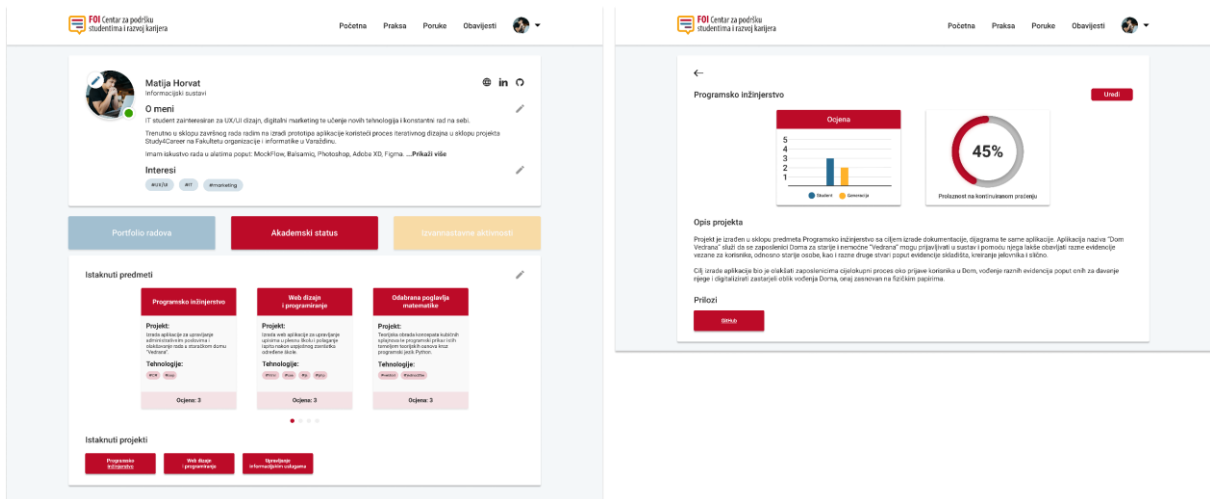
FOI Centar za podršku studentima i razvoj karijera

Početna Praksa Poruke Obavijesti

Matija Horvat
Informacijski sustavi

O meni

IT student zainteresiran za UX/UI dizajn, digitalni marketing te učenje novih tehnologija i konstantni rad na sebi.

Trenutno u sklopu završnog rada radim na izradi prototipa aplikacije koristeći proces iterativnog dizajna u sklopu projekta Study4Career na Fakultetu organizacije i informatike u Varaždinu.

Imam iskustvo rada u alatima poput: MockFlow, Balsamiq, Photoshop, Adobe XD, Figma. ...Prikaži više

Interesi

#UX/UI #IT #marketing

Portfolio radova Akademski status Izvannastavne aktivnosti

Istaknuti predmeti

Programsko inženjerstvo
Projekt:
Izrada aplikacije za upravljanje administrativnim poslovima i olakšavanje rada u staračkom domu "Vedrana"
Tehnologije:
#C# #sql
Ocjena: 3

Web dizajn i programiranje
Projekt:
Izrada web aplikacije za upravljanje upisima u plesnu školu i polaganje ispita nakon uspješnog završetka određene škole.
Tehnologije:
#html #css #js #php
Ocjena: 3

Odabrana poglavlja matematike
Projekt:
Teorijska obrada koncepata kutnih splajnova te programski prikaz istih temeljem teorijskih osnova kroz programski jezik Python.
Tehnologije:
#matlab #latex
Ocjena: 3

Istaknuti projekti

Programsko inženjerstvo Web dizajn i programiranje Upravljanje informacijskim sustavima

FOI Centar za podršku studentima i razvoj karijera

Početna Praksa Poruke Obavijesti

Programsko inženjerstvo Uredi

Ocjena
5
4
3
2
1
Student Generacija

45%
Prolaznost na kontinuiranom praćenju

Opis projekta

Projekt je izrađen u sklopu predmeta Programsko inženjerstvo sa ciljem izrade dokumentacije, dijagrama te same aplikacije. Aplikacija naziva "Dom Vedrana" služi da se zaposlenici Doma za starije i nemoćne "Vedrana" mogu prijavljivati u sustav i pomoću njega lakše obavljati razne evidencije vezane za korisnike, odnosno starije osobe, kao i razne druge stvari poput evidencije skladišta, kreiranje jelovnika i slično.

Cilj izrade aplikacije bio je olakšati zaposlenicima cijelokupni proces oko prijave korisnika u Dom, vođenje raznih evidencija poput onih za davanje njege i digitalizirati zastarjeli oblik vođenja Doma, onaj zasnovan na fizičkim papirima.

Prilozi

GitHub